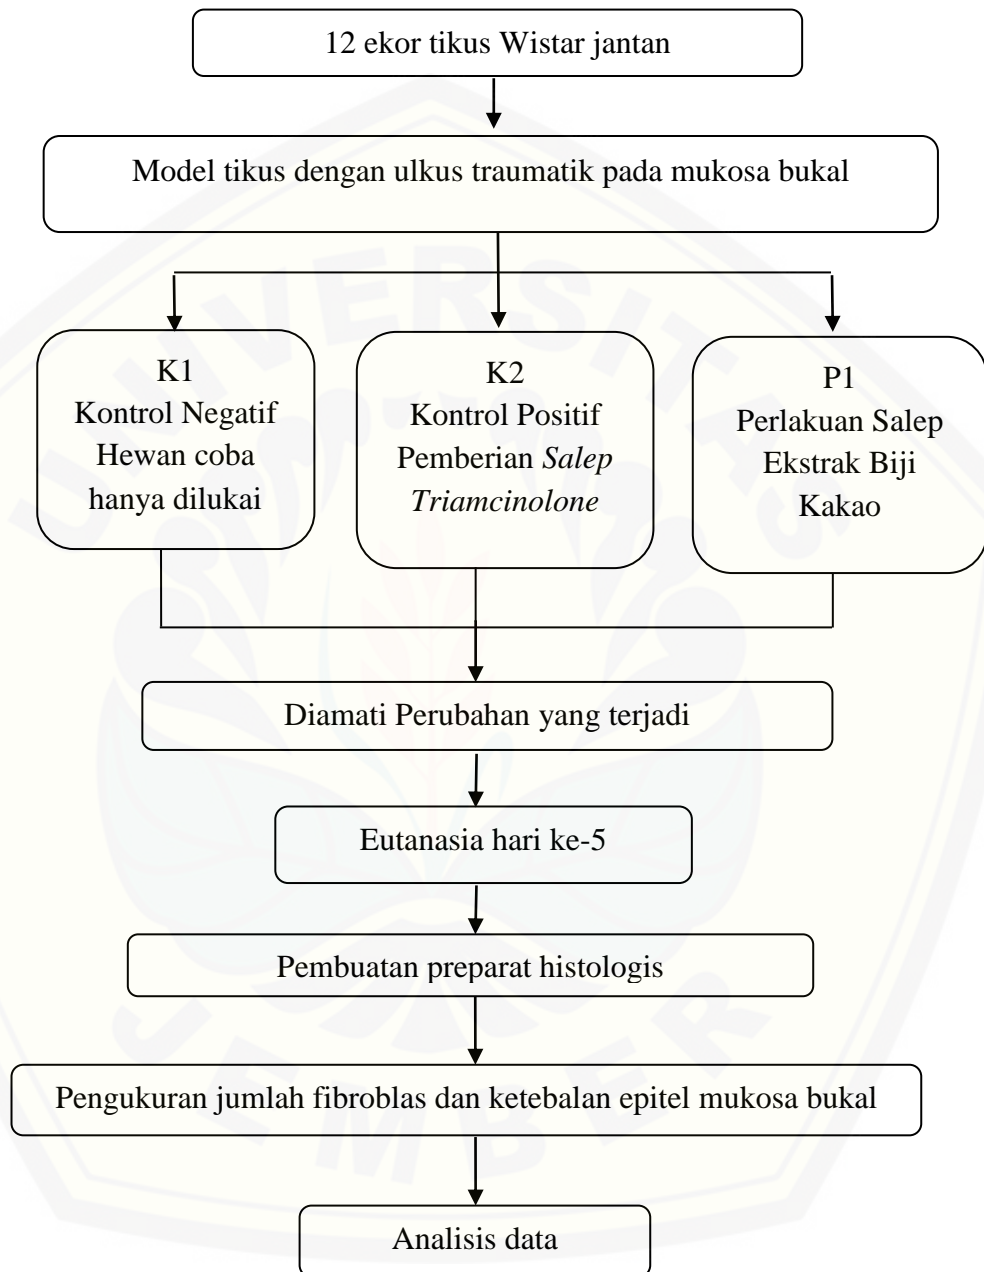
12 ekor tikus Wistar jantan

Model tikus dengan ulkus traumatik pada mukosa bukal

K1
Kontrol Negatif
Hewan coba
hanya dilukai

K2
Kontrol Positif
Pemberian *Salep Triamcinolone*

P1
Perlakuan Salep
Ekstrak Biji
Kakao

Diamati Perubahan yang terjadi

Eutanasia hari ke-5

Pembuatan preparat histologis

Pengukuran jumlah fibroblas dan ketebalan epitel mukosa bukal

Analisis data